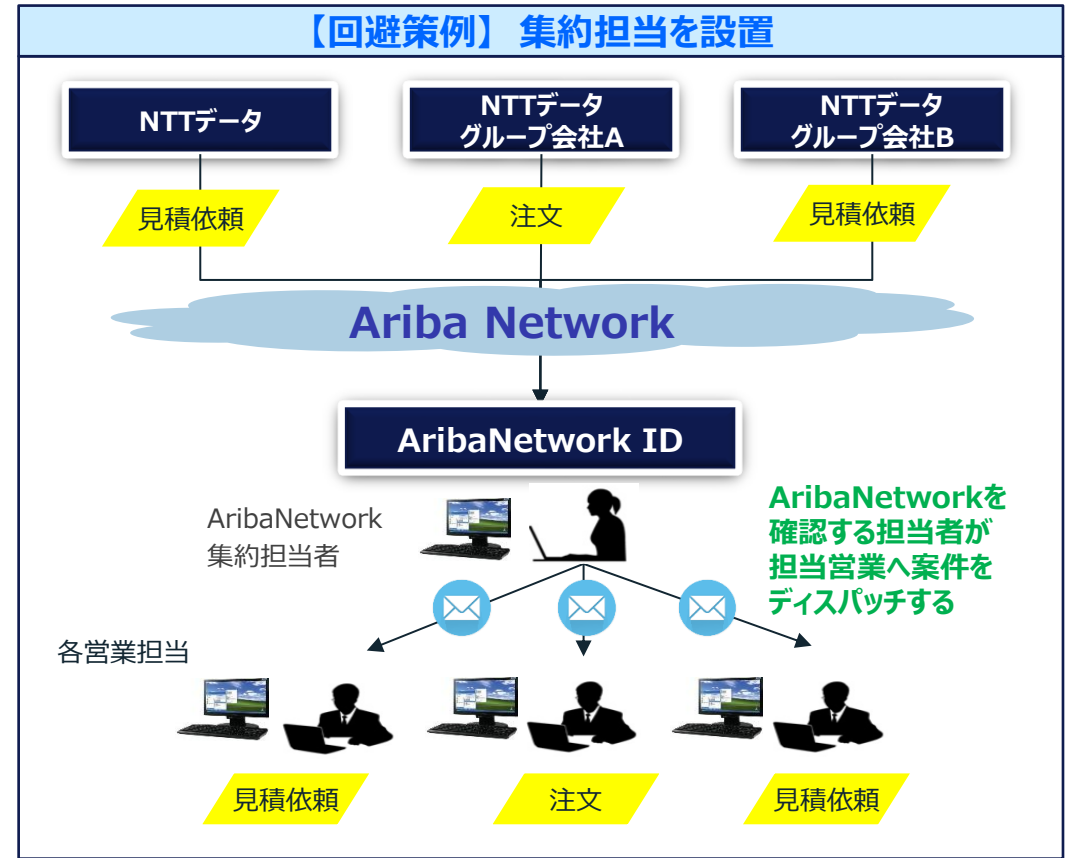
【回避策例】 集約担当を設置

NTTデータ

NTTデータ
グループ会社A

NTTデータ
グループ会社B

見積依頼

注文

見積依頼

Ariba Network

AribaNetwork ID

AribaNetwork
集約担当者

AribaNetworkを確認する担当者が担当営業へ案件をディスパッチする

各営業担当

見積依頼

注文

見積依頼